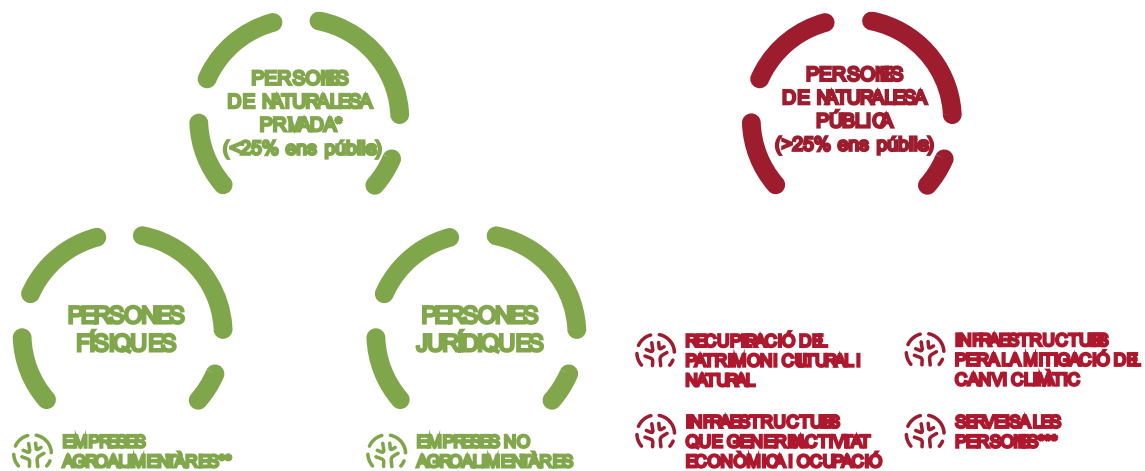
PERSONES DE NATURALESA PRIVADA*
(<25% ens públic)

PERSONES DE NATURALESA PÚBLICA
(>25% ens públic)

PERSONES FÍSIQUES

PERSONES JURÍDIQUES

EMPRESES AGROALIMENTÀRIES**

EMPRESES NO AGROALIMENTÀRIES

RECUPERACIÓ DEL PATRIMONI CULTURAL I NATURAL

INFRAESTRUCTURES PER A LA MITIGACIÓ DEL CANVI CLIMÀTIC

INFRAESTRUCTURES QUE GENERIN ACTIVITAT ECONÒMICA I OCUPACIÓ

SERVEIS A LES PERSONES***